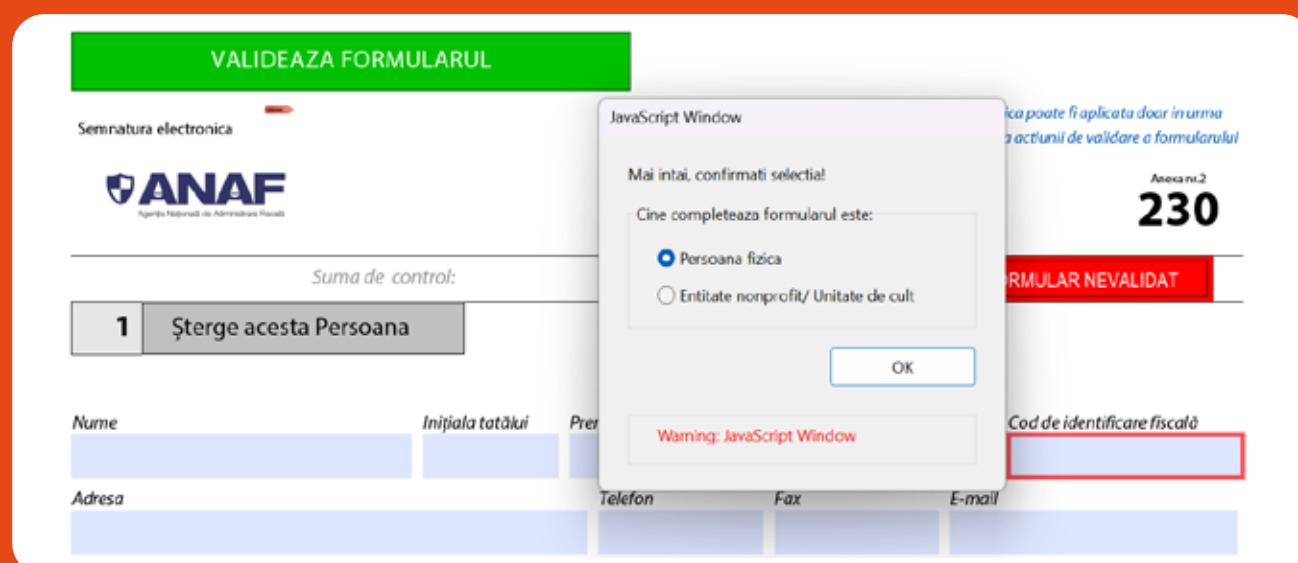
VALIDEAZA FORMULARUL

Semnatura electronica

ANAF
Agenția Națională de Administrare Fiscală

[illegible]ca poate fi aplicata doar in urma
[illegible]a actiunii de validare a formularului

Anexa nr.2
230

Suma de control:

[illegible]RMULAR NEVALIDAT

1 Șterge acesta Persoana

JavaScript Window

Mai intai, confirmati selectia!

Cine completeaza formularul este:

Persoana fizica

Entitate nonprofit/ Unitate de cult

OK

Warning: JavaScript Window

Nume

Inițiala tatălui

Pre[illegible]

Cod de identificare fiscală

Adresa

Telefon

Fax

E-mail